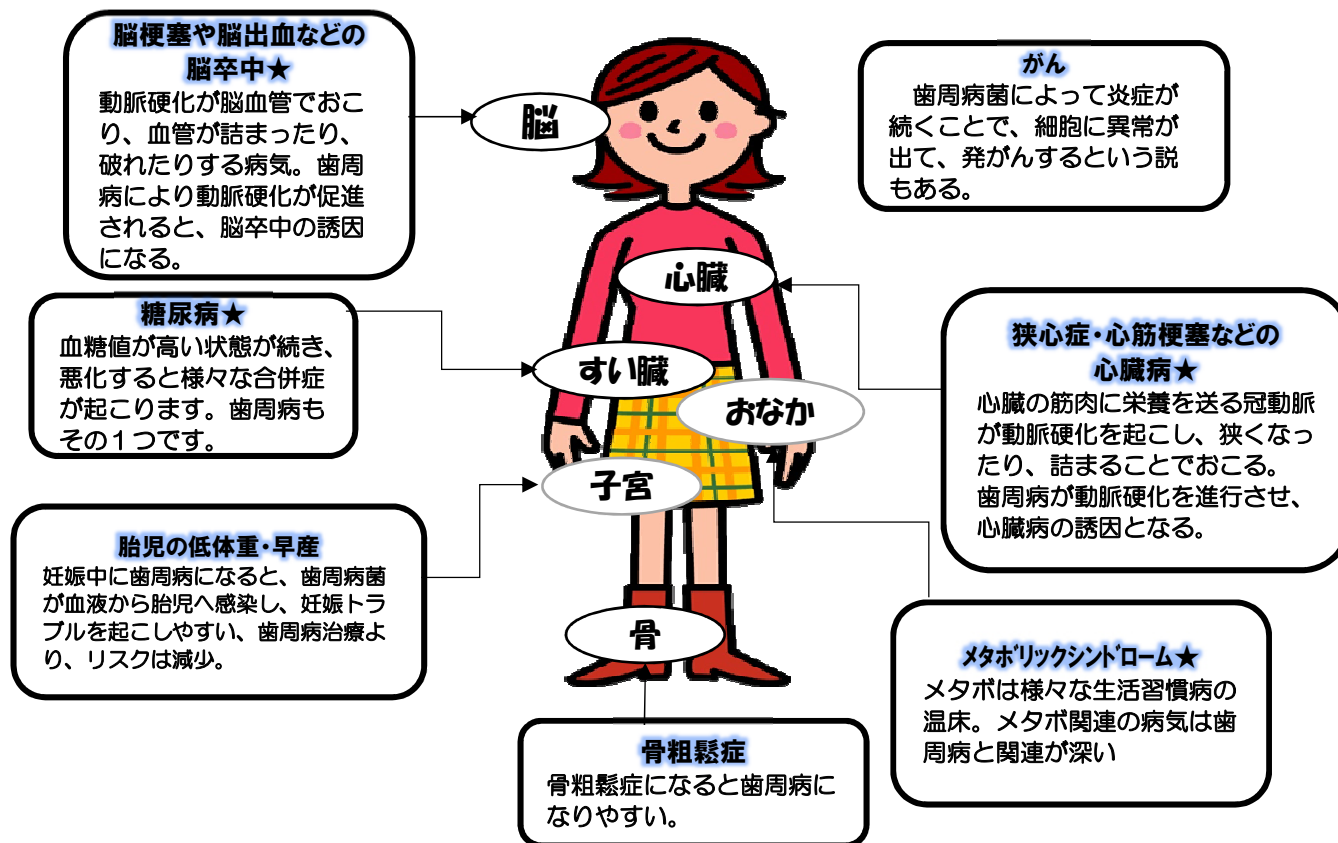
脳梗塞や脳出血などの脳卒中★
動脈硬化が脳血管でおこり、血管が詰まったり、破れたりする病気。歯周病により動脈硬化が促進されると、脳卒中の誘因になる。

脳

がん
歯周病菌によって炎症が続くことで、細胞に異常が出て、発がんするという説もある。

心臓

糖尿病★
血糖値が高い状態が続き、悪化すると様々な合併症が起こります。歯周病もその１つです。

すい臓

おなか

狭心症・心筋梗塞などの心臓病★
心臓の筋肉に栄養を送る冠動脈が動脈硬化を起こし、狭くなったり、詰まることでおこる。歯周病が動脈硬化を進行させ、心臓病の誘因となる。

子宮

胎児の低体重・早産
妊娠中に歯周病になると、歯周病菌が血液から胎児へ感染し、妊娠トラブルを起こしやすい、歯周病治療より、リスクは減少。

骨

メタボリックシンドローム★
メタボは様々な生活習慣病の温床。メタボ関連の病気は歯周病と関連が深い

骨粗鬆症
骨粗鬆症になると歯周病になりやすい。